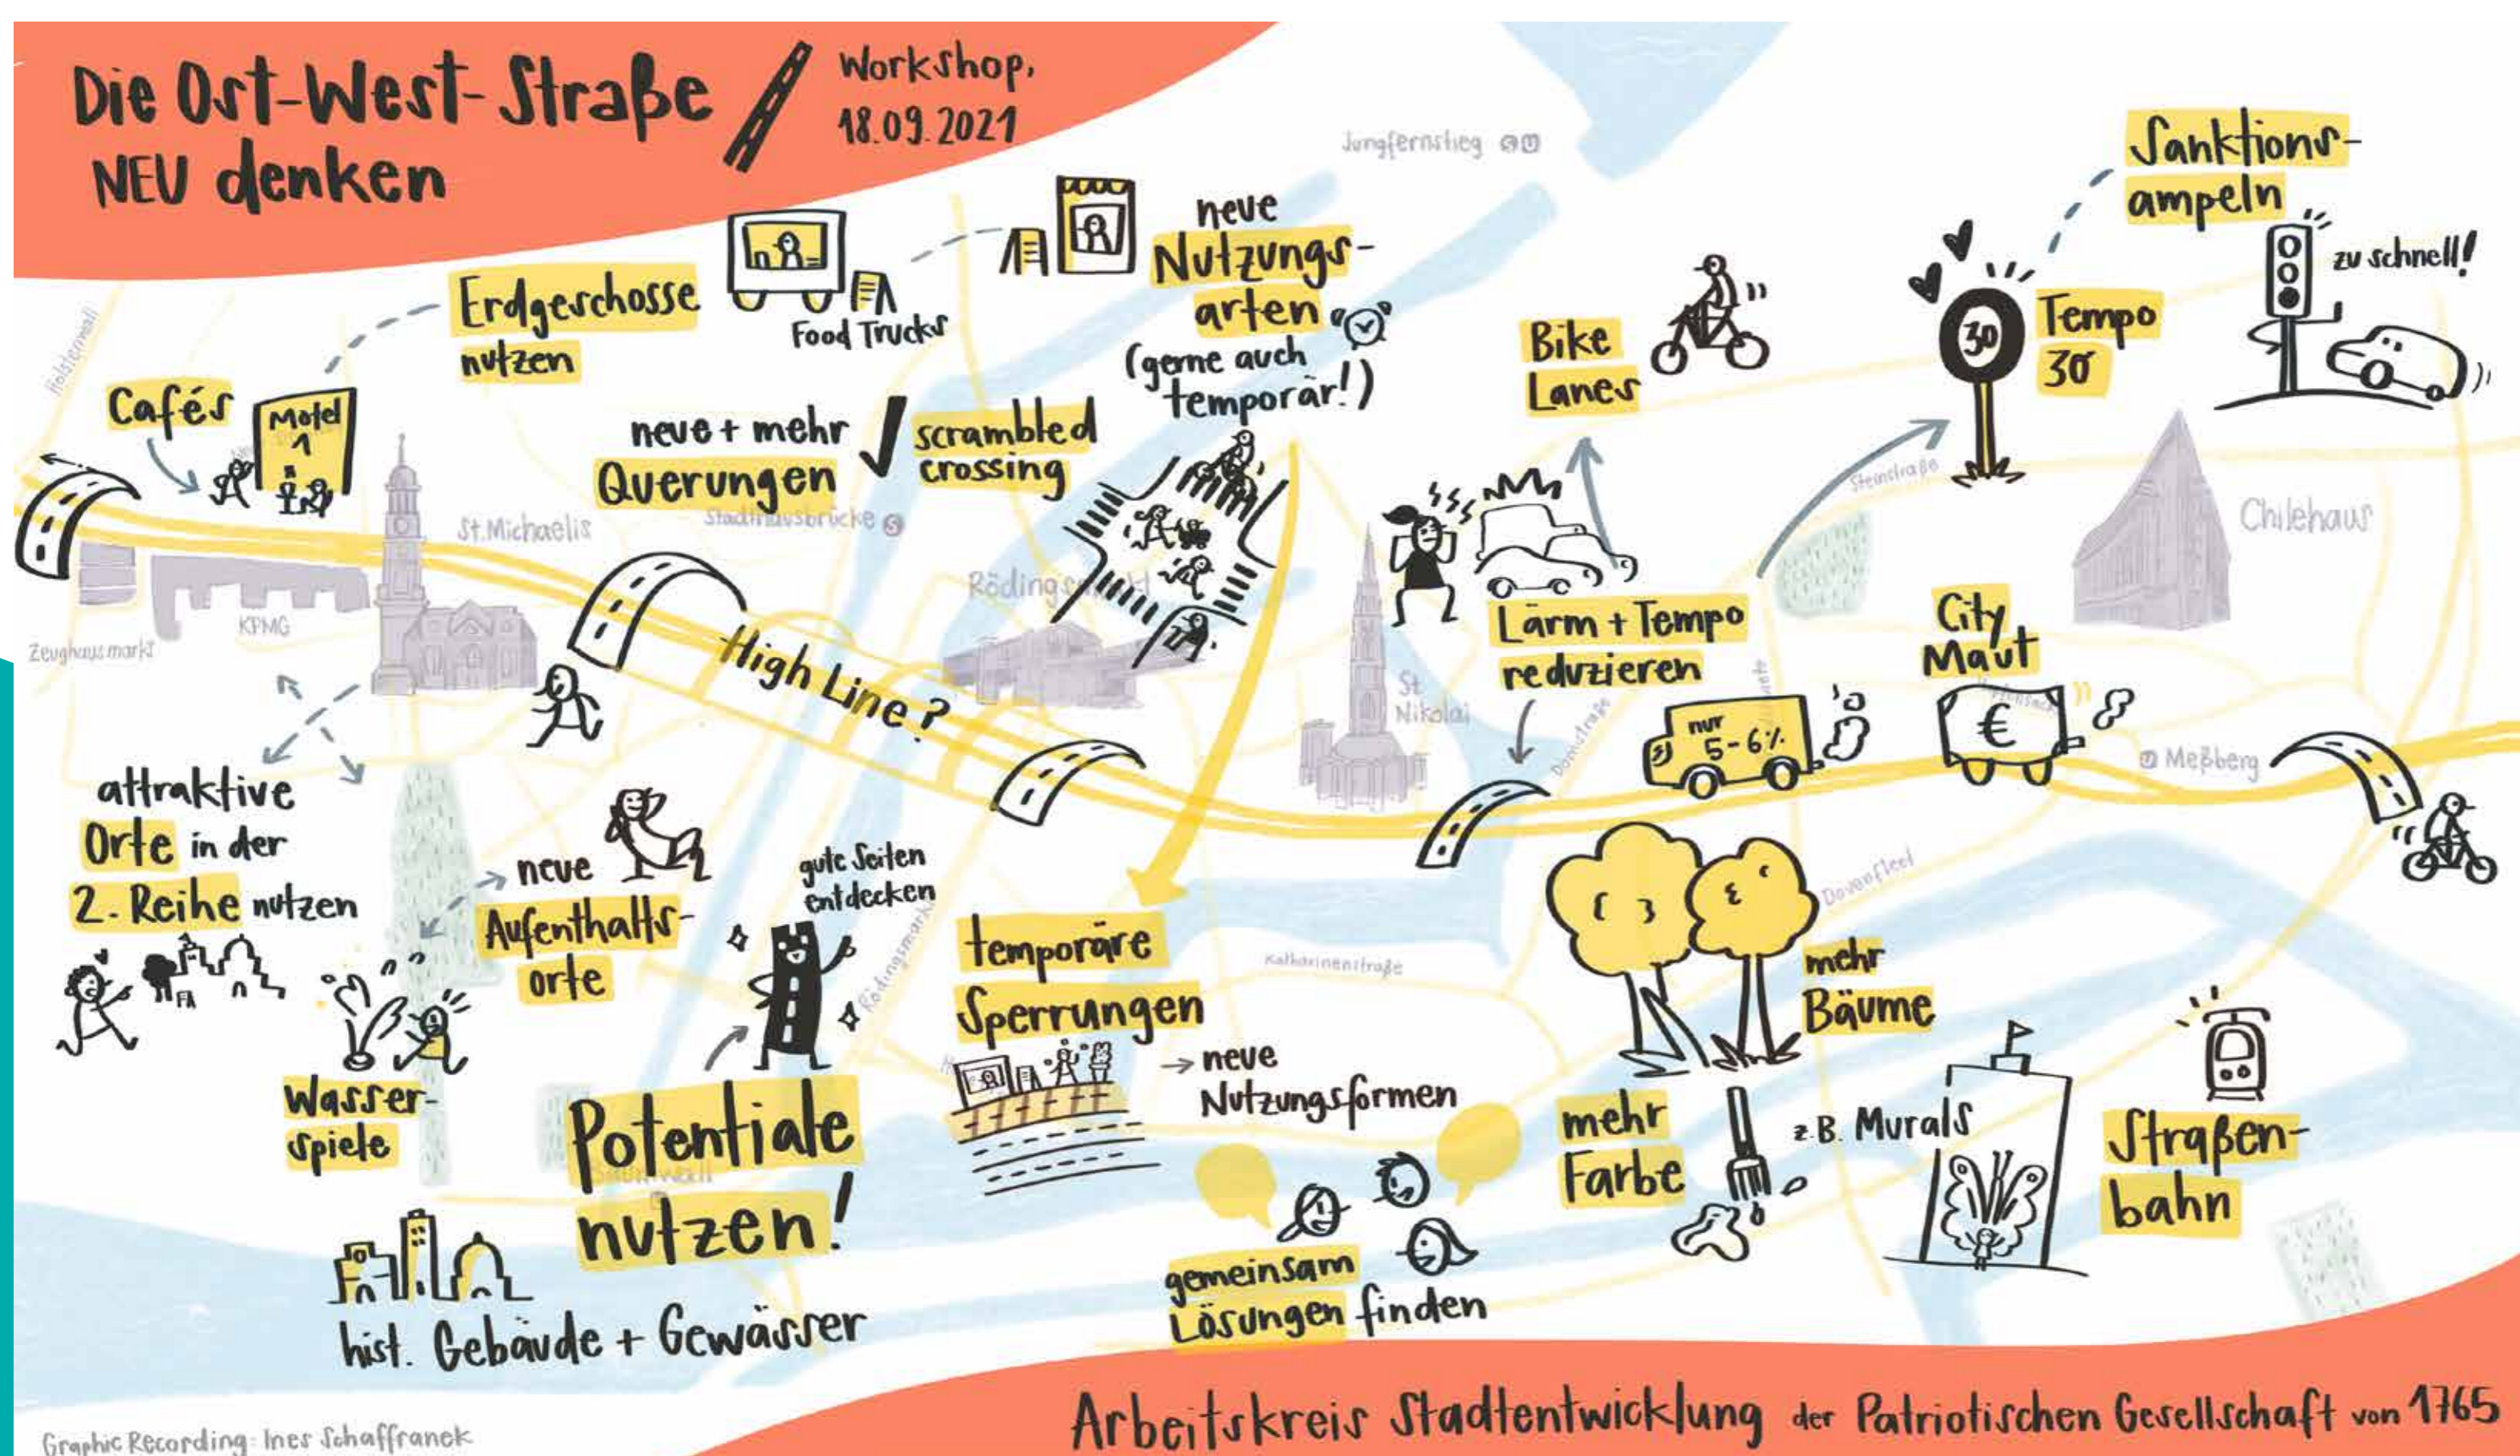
Die Ost-West-Straße NEU denken

Workshop, 18.09.2021

Jungfernstieg

Sanktions-ampeln

zu schnell!

neue Nutzungs-arten (gerne auch temporär!)

Erdgeschosse nutzen

Food Trucks

Cafés

Motel 1

Bike Lanes

Tempo 30

neue + mehr Querungen

scrambled crossing

Holstenwall

St. Michaelis

Stadthausbrücke

Steinstraße

Chilehaus

Zeughausmarkt

KPMG

Rödingsmarkt

High Line?

Lärm + Tempo reduzieren

St. Nikolai

City Maut

nur 5-6%

Domstraße

Meßberg

attraktive Orte in der 2. Reihe nutzen

neue Aufenthalts-orte

gute Seiten entdecken

Rödingsmarkt

temporäre Sperrungen

→ neue Nutzungsformen

Katharinenstraße

Dovenfleet

mehr Bäume

Wasser-spiele

Potentiale nutzen!

Steinwall

mehr Farbe

z.B. Murals

Straßen-bahn

gemeinsam Lösungen finden

hist. Gebäude + Gewässer

Arbeitskreis Stadtentwicklung der Patriotischen Gesellschaft von 1765

Graphic Recording: Ines Schaffranek